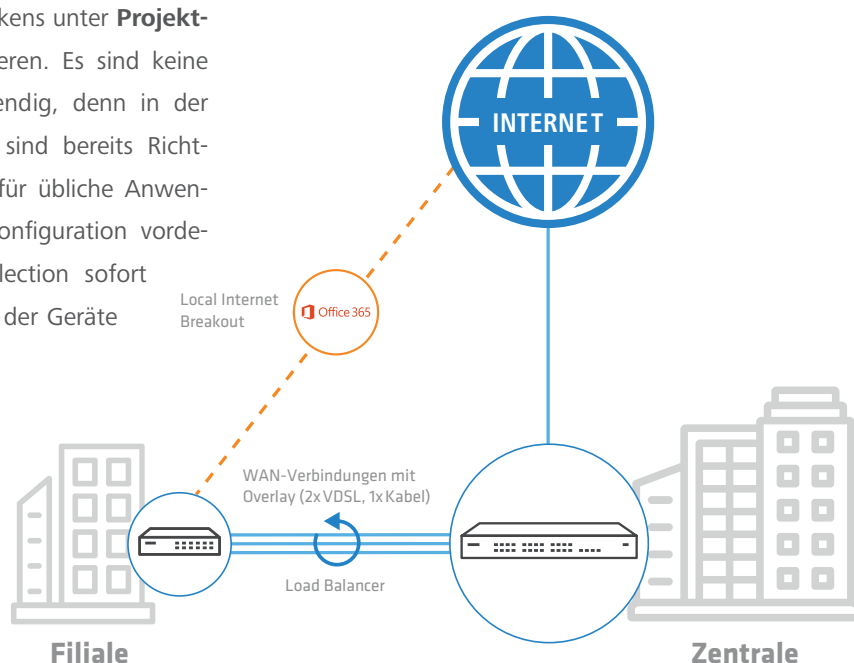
kens unter **Projekt-** eren. Es sind keine endig, denn in der sind bereits Richt- für übliche Anwen- onfiguration vorde- lection sofort der Geräte

INTERNET

Local Internet Breakout

Office 365

WAN-Verbindungen mit Overlay (2x VDSL, 1x Kabel)

Load Balancer

Filiale

Zentrale